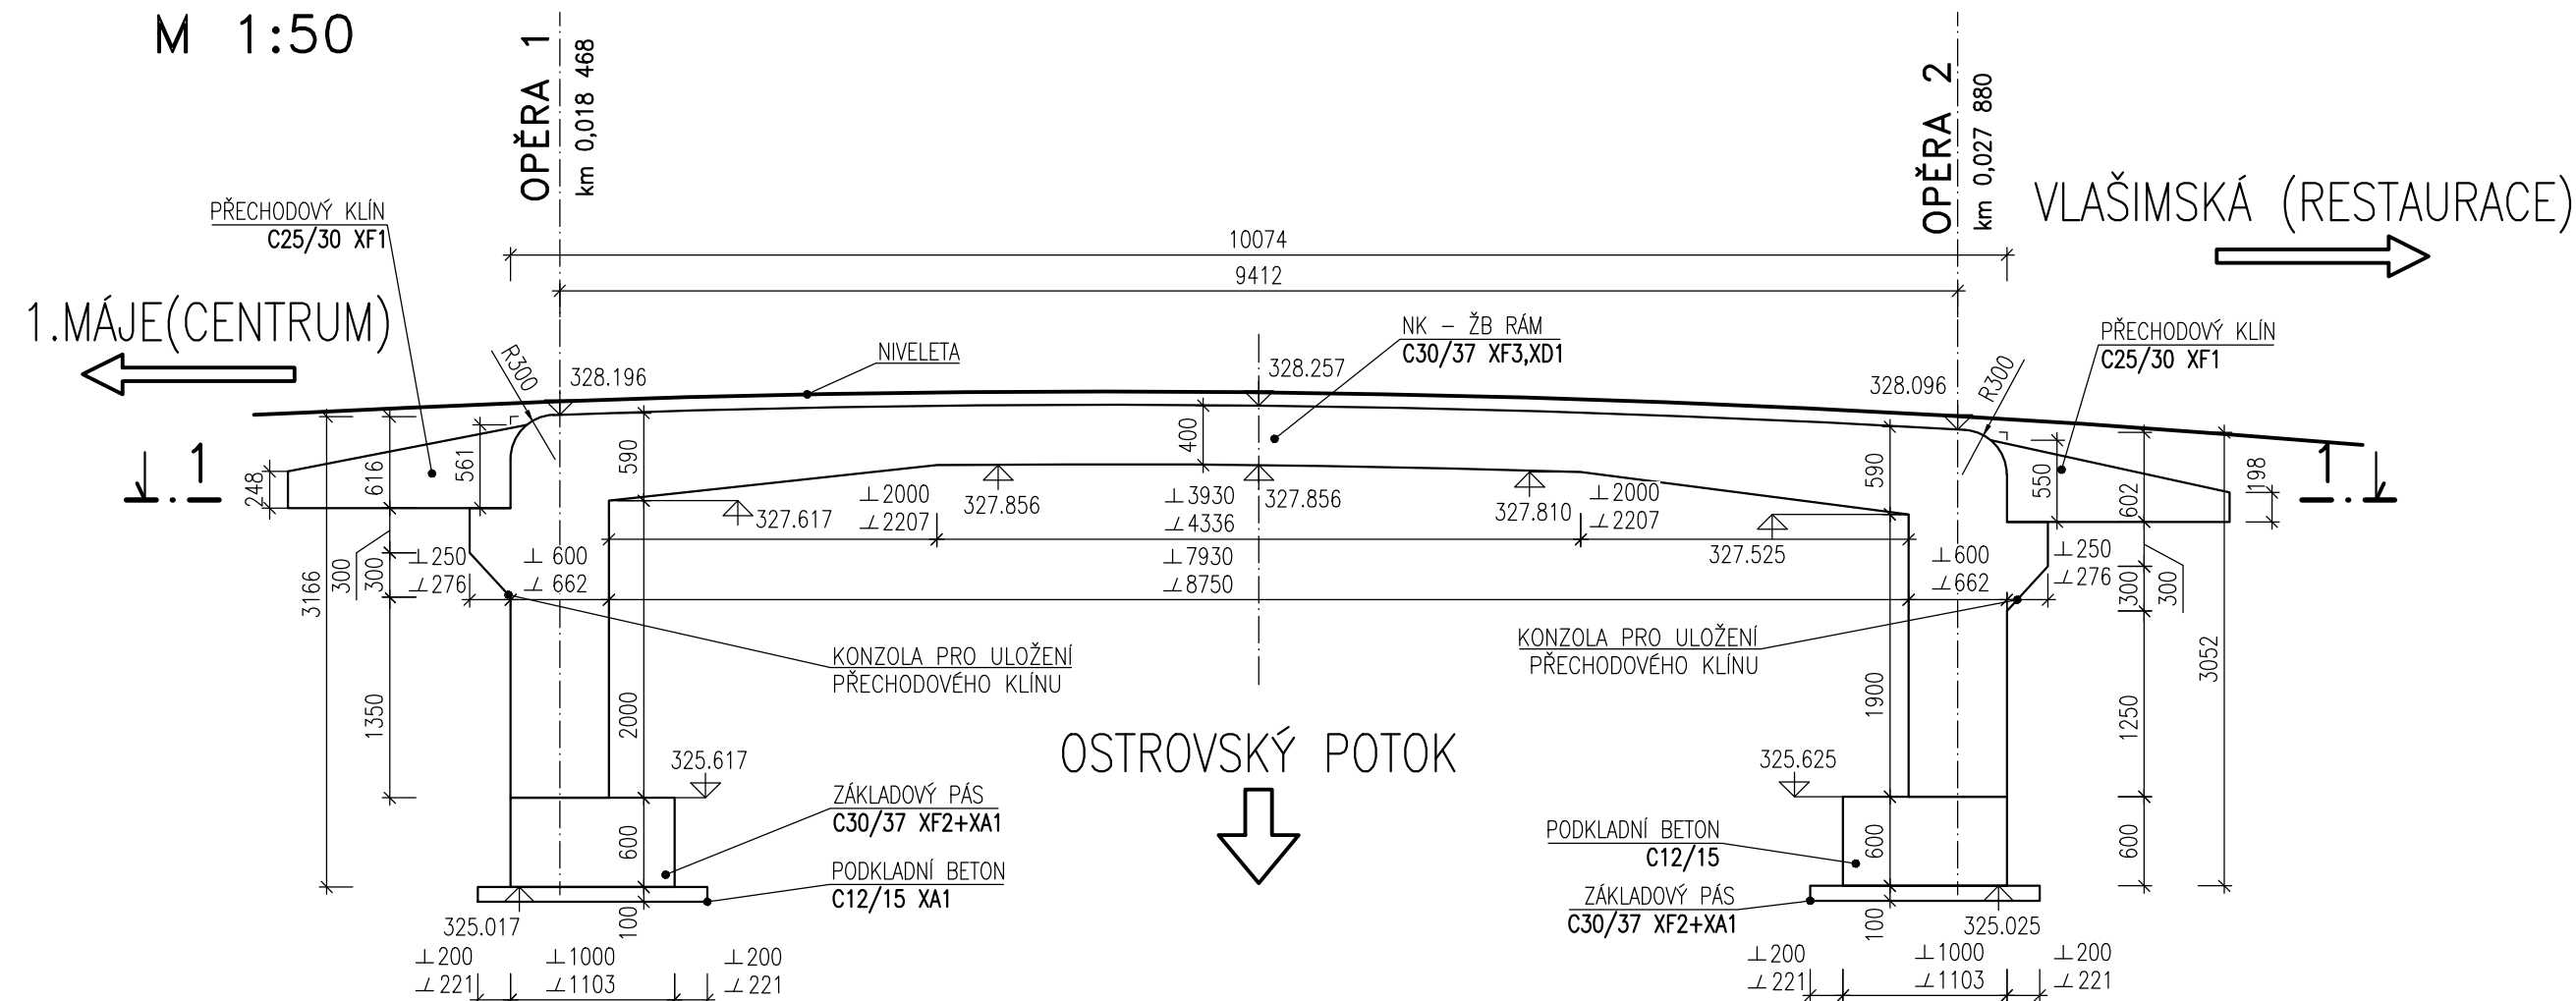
M 1:50

OPĚRA 1
km 0,018 468

OPĚRA 2
km 0,027 880

VLAŠIMSKÁ (RESTAURACE)

10074
9412

PŘECHODOVÝ KLÍN
C25/30 XF1

1.MÁJE(CENTRUM)

NIVELETA

NK – ŽB RÁM
C30/37 XF3,XD1

PŘECHODOVÝ KLÍN
C25/30 XF1

R300
328.196
328.257
328.096
R300

1
1

248
616
561
590
400
590
550
602
198

327.617
⊥2000
⊥2207
327.856
⊥3930
⊥4336
327.856
327.810
⊥2000
⊥2207
327.525

3166
300
300
⊥250
⊥276
⊥ 600
⊥ 662
⊥7930
⊥8750
⊥600
⊥662
⊥250
⊥276
300
300
3052

KONZOLA PRO ULOŽENÍ
PŘECHODOVÉHO KLÍNU

KONZOLA PRO ULOŽENÍ
PŘECHODOVÉHO KLÍNU

1350
2000
1900
1250

OSTROVSKÝ POTOK

325.617
325.625

ZÁKLADOVÝ PÁS
C30/37 XF2+XA1

PODKLADNÍ BETON
C12/15 XA1

PODKLADNÍ BETON
C12/15

ZÁKLADOVÝ PÁS
C30/37 XF2+XA1

600
600
600
100
100

325.017
325.025

⊥200
⊥221
⊥1000
⊥1103
⊥200
⊥221

⊥200
⊥221
⊥1000
⊥1103
⊥200
⊥221